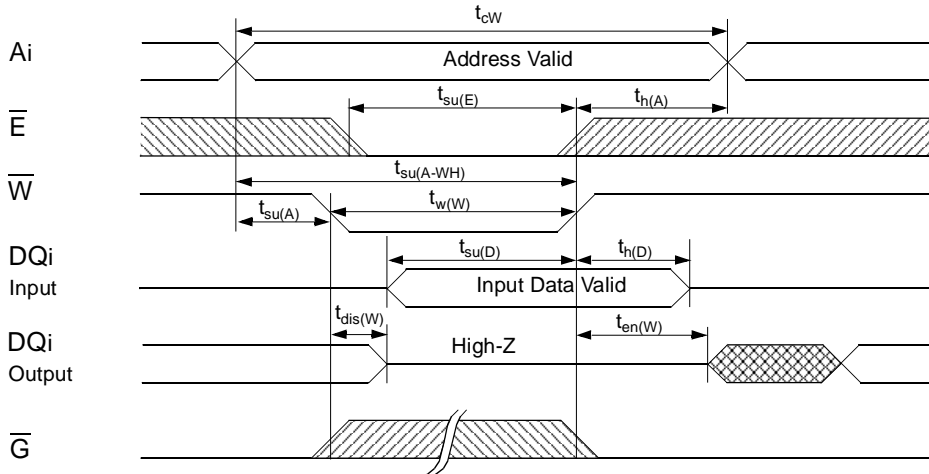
$t_{cW}$

Ai

Address Valid

$t_{su(E)}$

$t_{h(A)}$

$\overline{E}$

$t_{su(A-WH)}$

$\overline{W}$

$t_{su(A)}$

$t_{w(W)}$

$t_{su(D)}$

$t_{h(D)}$

DQi
Input

Input Data Valid

$t_{dis(W)}$

$t_{en(W)}$

DQi
Output

High-Z

$\overline{G}$